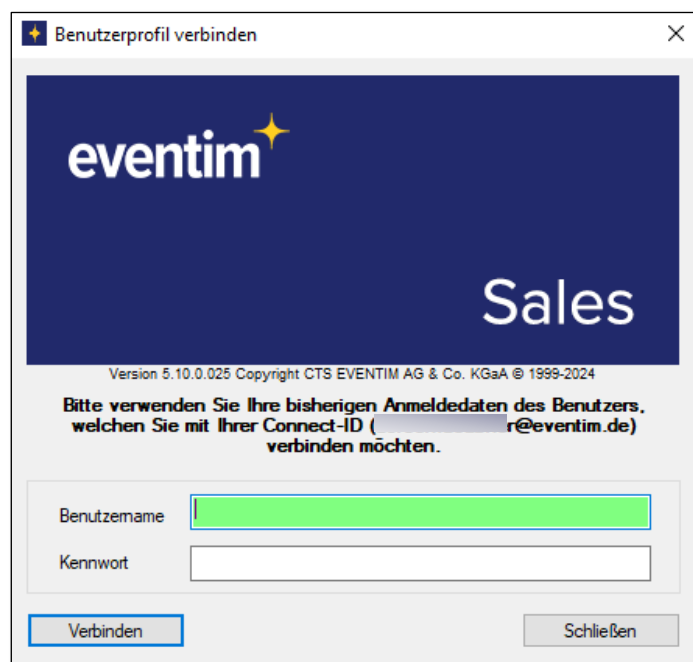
Benutzerprofil verbinden

eventim

Sales

Version 5.10.0.025 Copyright CTS EVENTIM AG & Co. KGaA © 1999-2024

Bitte verwenden Sie Ihre bisherigen Anmeldedaten des Benutzers, welchen Sie mit Ihrer Connect-ID ([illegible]r@eventim.de) verbinden möchten.

Benutzername

Kennwort

Verbinden

Schließen